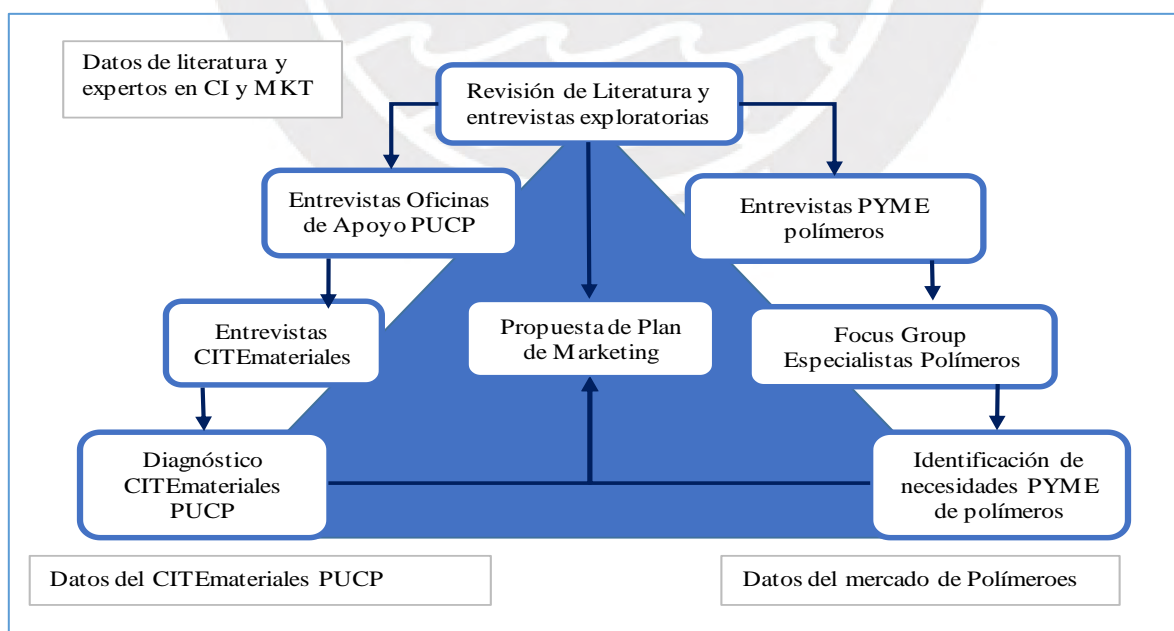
Datos de literatura y expertos en CI y MKT

Revisión de Literatura y entrevistas exploratorias

Entrevistas Oficinas de Apoyo PUCP

Entrevistas PYME polímeros

Entrevistas CITEmateriales

Propuesta de Plan de Marketing

Focus Group Especialistas Polímeros

Diagnóstico CITEmateriales PUCP

Identificación de necesidades PYME de polímeros

Datos del CITEmateriales PUCP

Datos del mercado de Polímeroes